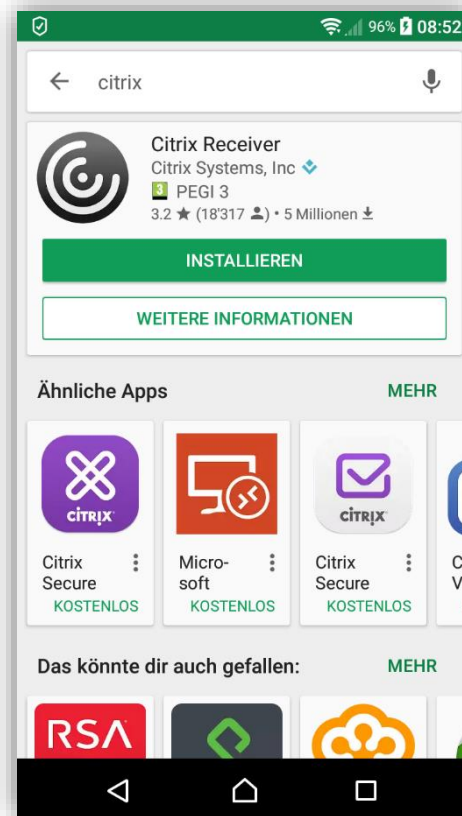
96% 08:52

citrix

Citrix Receiver
Citrix Systems, Inc
3 PEGI 3
3.2 ★ (18'317) • 5 Millionen

INSTALLIEREN

WEITERE INFORMATIONEN

Ähnliche Apps MEHR

citrix
Citrix Secure
KOSTENLOS

Micro-soft
KOSTENLOS

citrix
Citrix Secure
KOSTENLOS

C
V

Das könnte dir auch gefallen: MEHR

RSA